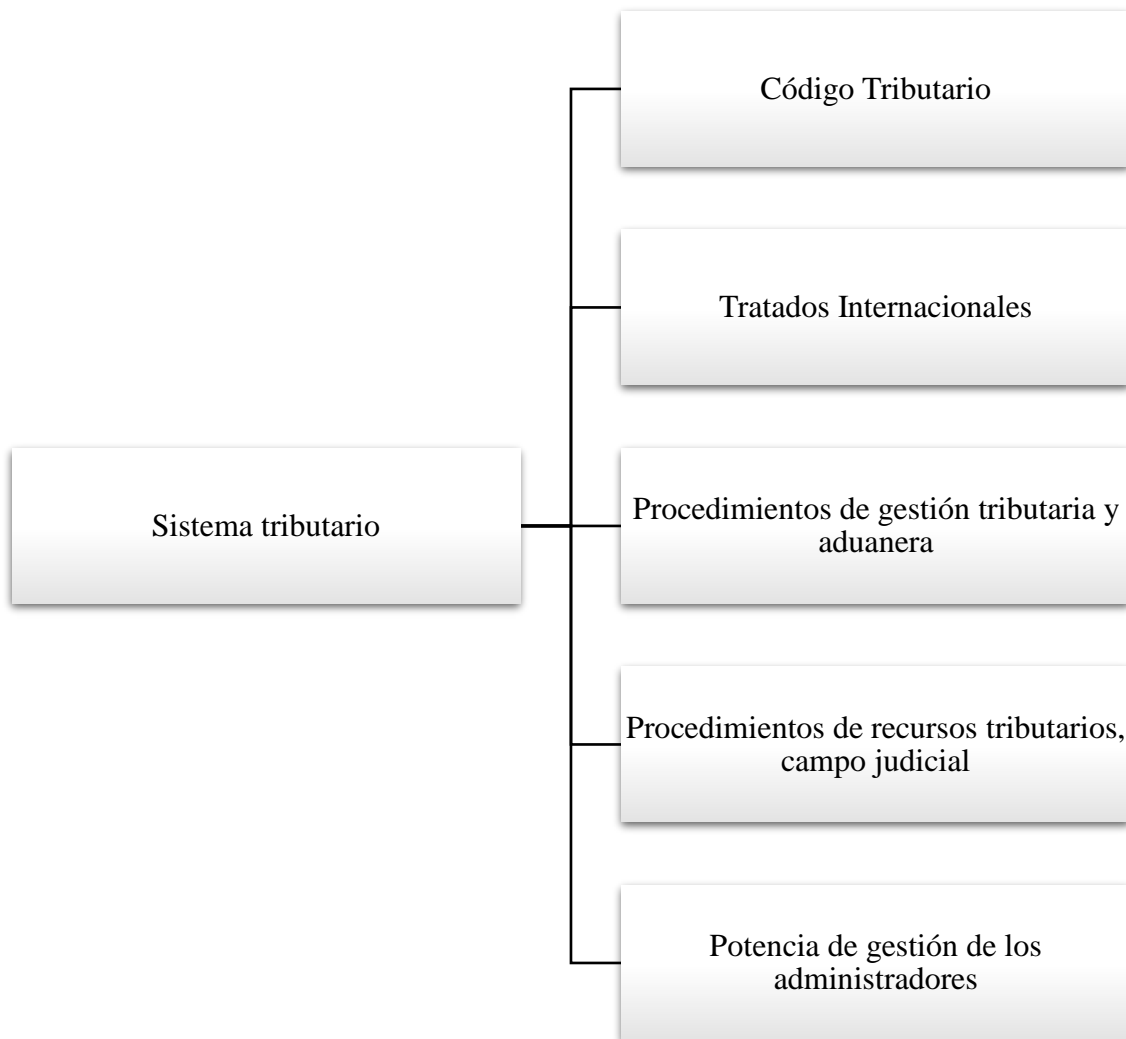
Sistema tributario

Código Tributario

Tratados Internacionales

Procedimientos de gestión tributaria y aduanera

Procedimientos de recursos tributarios, campo judicial

Potencia de gestión de los administradores